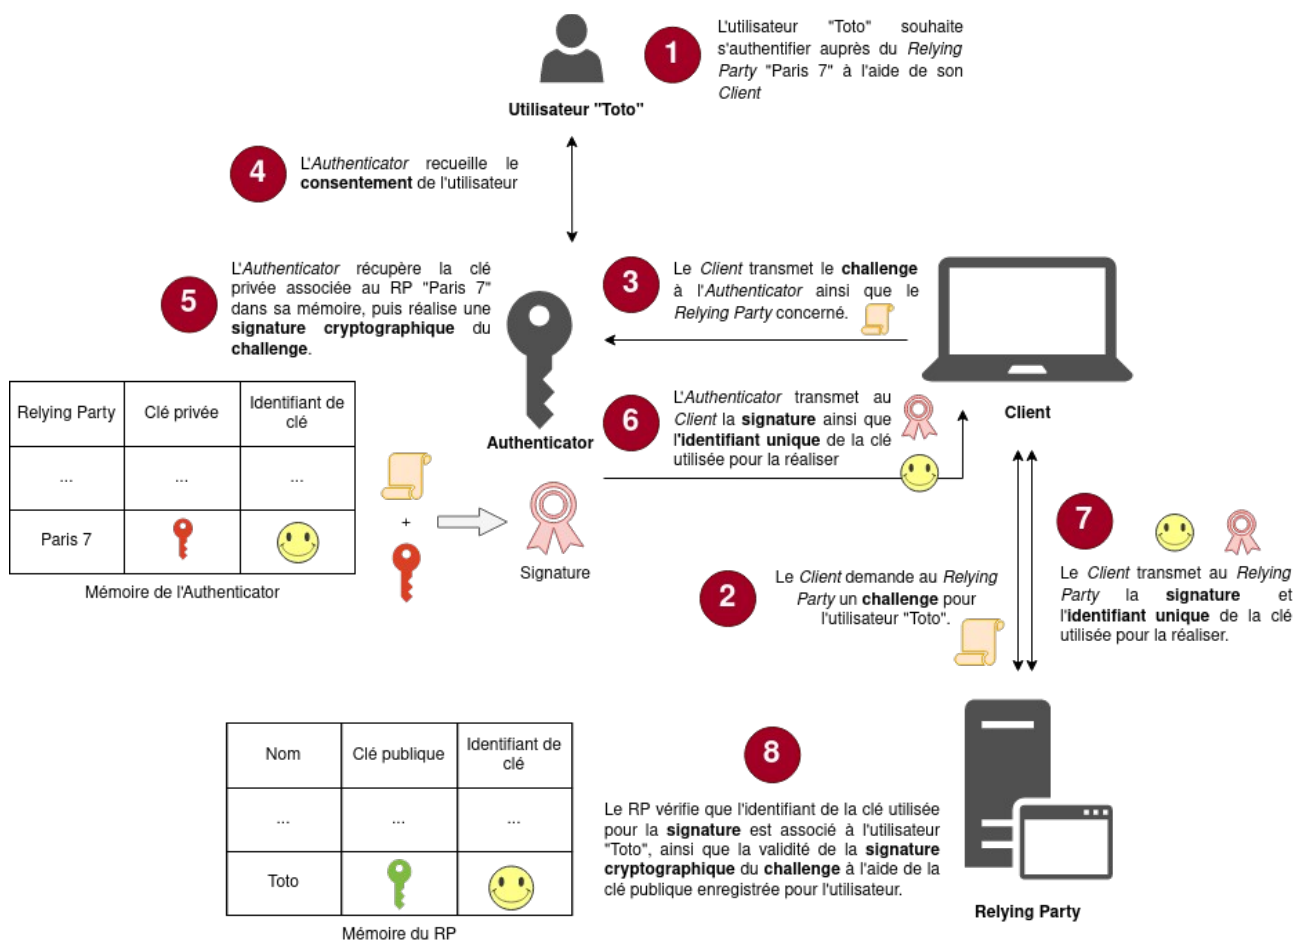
Utilisateur "Toto"

1

L'utilisateur "Toto" souhaite s'authentifier auprès du *Relying Party* "Paris 7" à l'aide de son *Client*

4

L'*Authenticator* recueille le **consentement** de l'utilisateur

5

L'*Authenticator* récupère la clé privée associée au RP "Paris 7" dans sa mémoire, puis réalise une **signature cryptographique** du **challenge**.

3

Le *Client* transmet le **challenge** à l'*Authenticator* ainsi que le *Relying Party* concerné.

Authenticator

6

L'*Authenticator* transmet au *Client* la **signature** ainsi que l'**identifiant unique** de la clé utilisée pour la réaliser

Client

| Relying Party | Clé privée | Identifiant de clé |
|---|---|---|
| ... | ... | ... |
| Paris 7 | | |

Mémoire de l'Authenticator

+

Signature

7

Le *Client* transmet au *Relying Party* la **signature** et l'**identifiant unique** de la clé utilisée pour la réaliser.

2

Le *Client* demande au *Relying Party* un **challenge** pour l'utilisateur "Toto".

| Nom | Clé publique | Identifiant de clé |
|---|---|---|
| ... | ... | ... |
| Toto | | |

Mémoire du RP

8

Le RP vérifie que l'identifiant de la clé utilisée pour la **signature** est associé à l'utilisateur "Toto", ainsi que la validité de la **signature cryptographique** du **challenge** à l'aide de la clé publique enregistrée pour l'utilisateur.

Relying Party